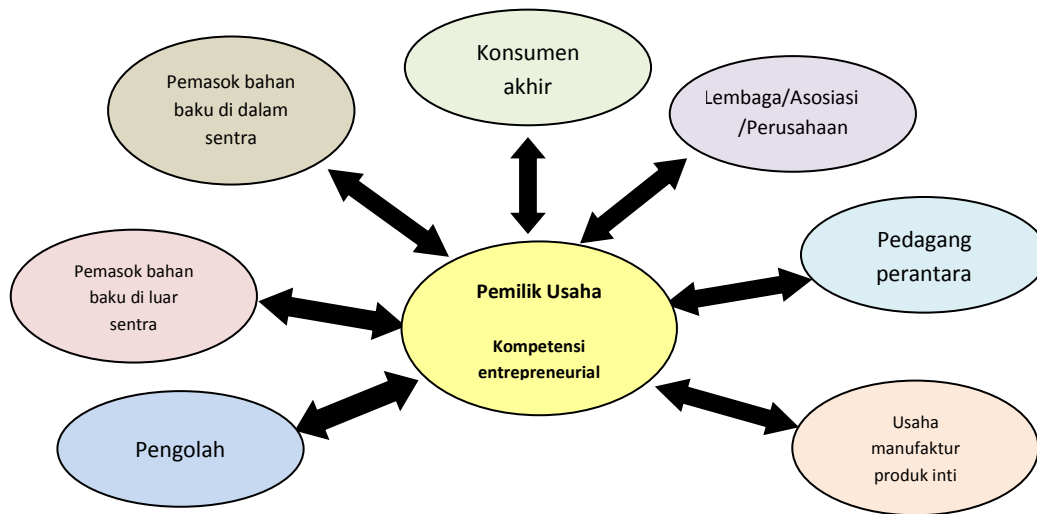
Konsumen akhir

Pemasok bahan baku di dalam sentra

Lembaga/Asosiasi /Perusahaan

Pedagang perantara

Pemasok bahan baku di luar sentra

Pemilik Usaha

Kompetensi entrepreneurial

Pengolah

Usaha manufaktur produk inti